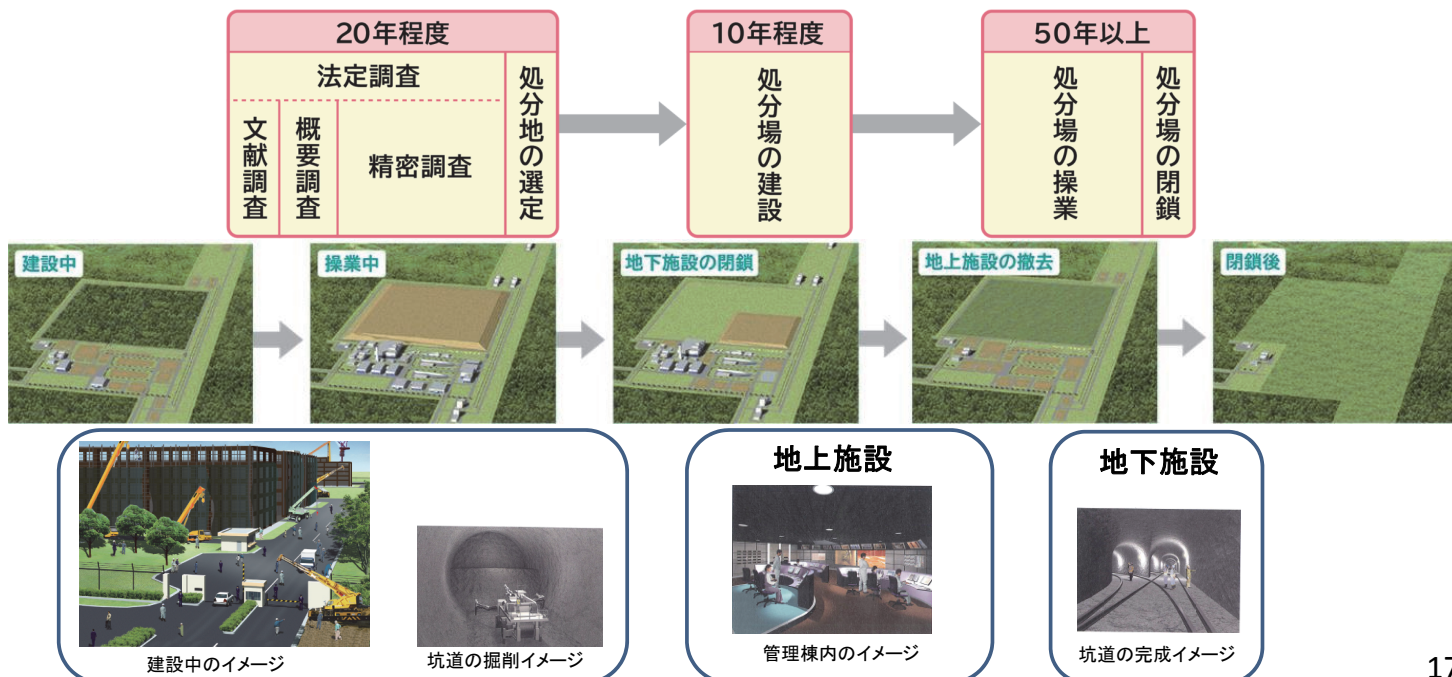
20年程度

法定調査

文献調査

概要調査

精密調査

処分地の選定

10年程度

処分場の建設

50年以上

処分場の操業

処分場の閉鎖

建設中

操業中

地下施設の閉鎖

地上施設の撤去

閉鎖後

建設中のイメージ

坑道の掘削イメージ

地上施設

管理棟内のイメージ

地下施設

坑道の完成イメージ

17